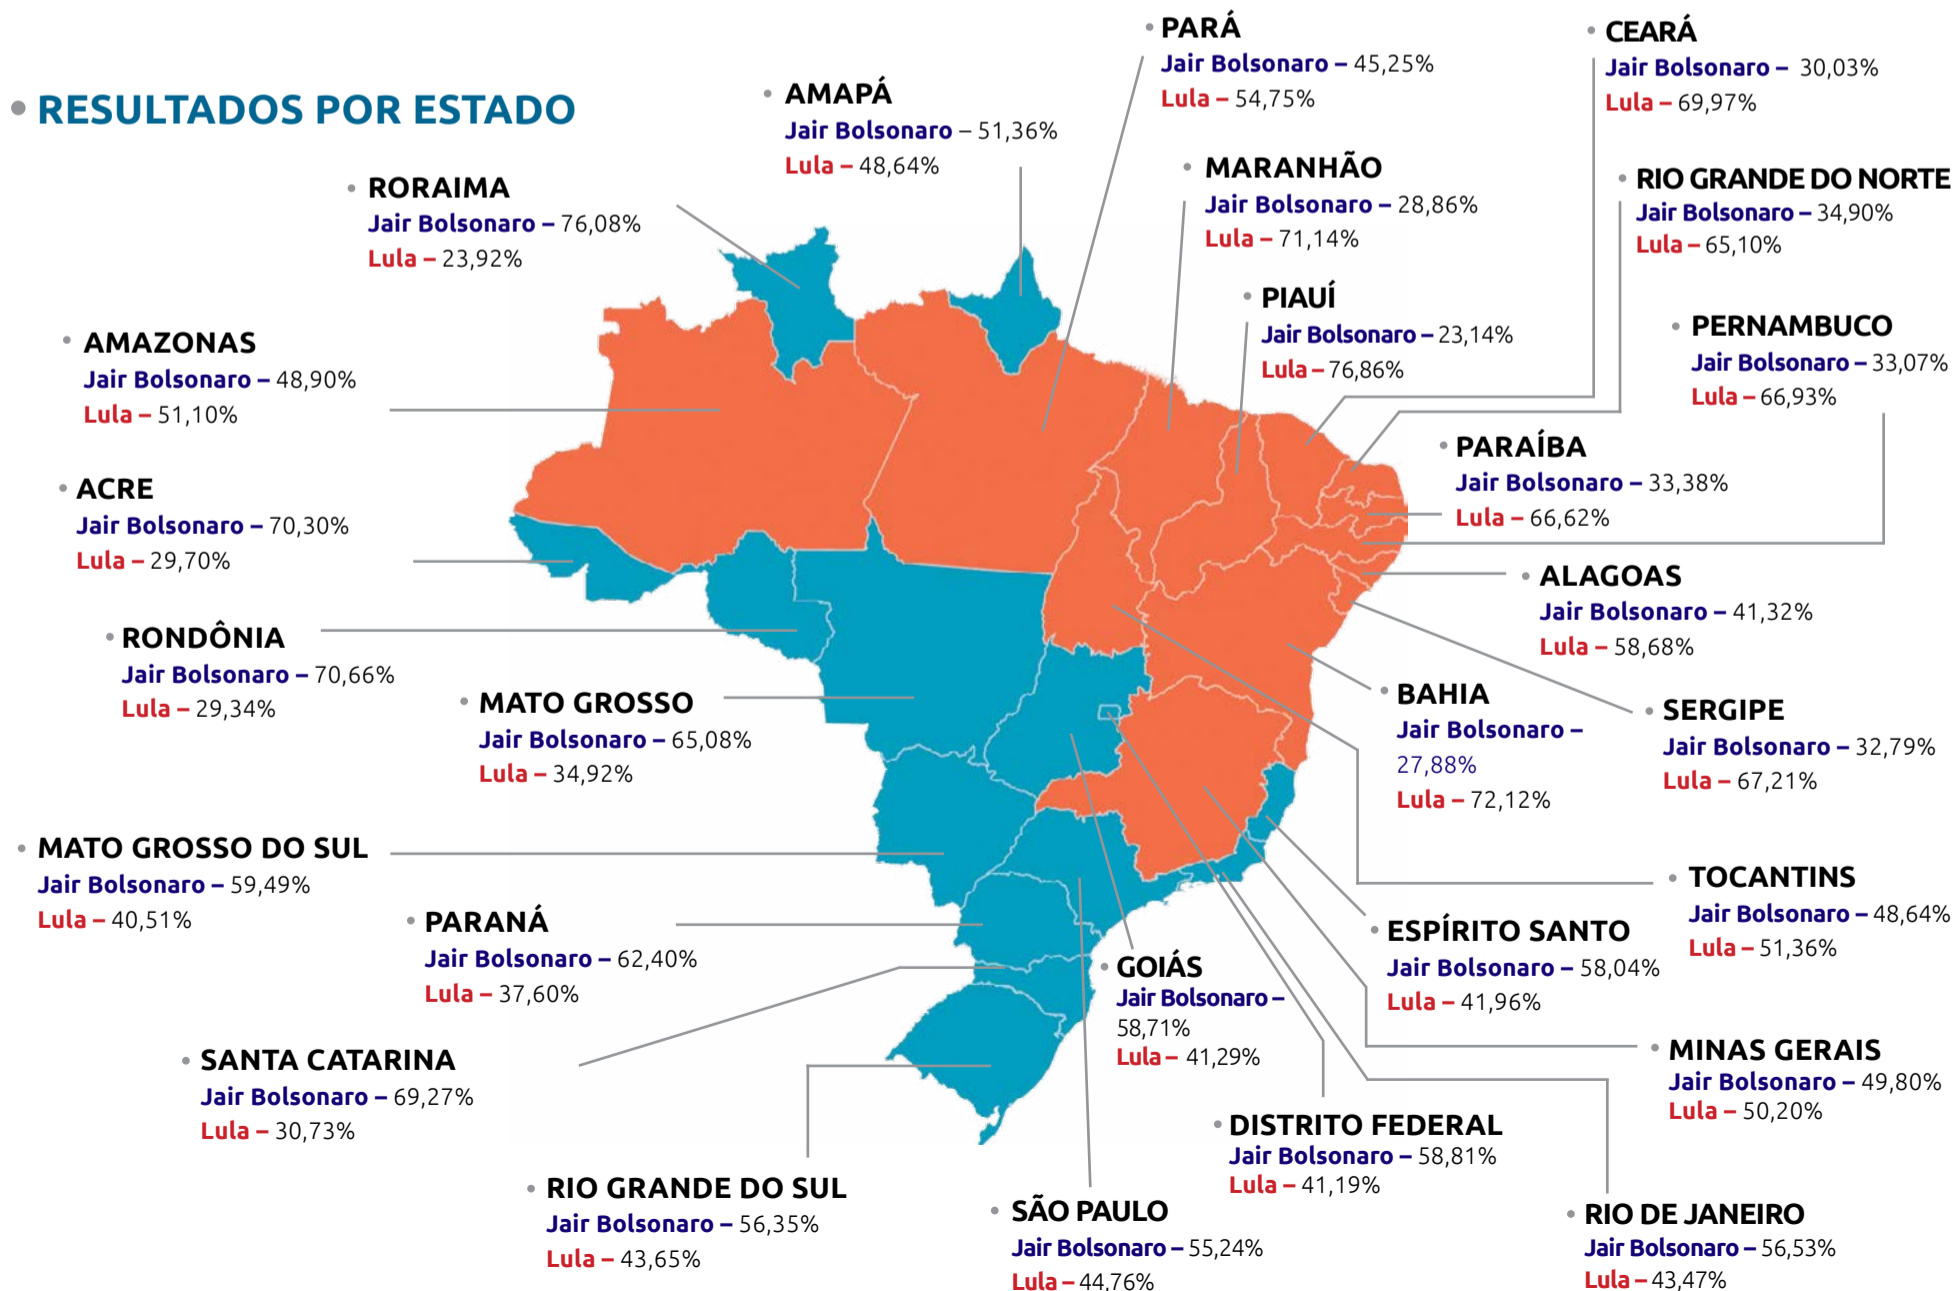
RESULTADOS POR ESTADO

AMAPÁ
Jair Bolsonaro – 51,36%
Lula – 48,64%

PARÁ
Jair Bolsonaro – 45,25%
Lula – 54,75%

CEARÁ
Jair Bolsonaro – 30,03%
Lula – 69,97%

RORAIMA
Jair Bolsonaro – 76,08%
Lula – 23,92%

MARANHÃO
Jair Bolsonaro – 28,86%
Lula – 71,14%

RIO GRANDE DO NORTE
Jair Bolsonaro – 34,90%
Lula – 65,10%

PIAUÍ
Jair Bolsonaro – 23,14%
Lula – 76,86%

AMAZONAS
Jair Bolsonaro – 48,90%
Lula – 51,10%

PERNAMBUCO
Jair Bolsonaro – 33,07%
Lula – 66,93%

PARAÍBA
Jair Bolsonaro – 33,38%
Lula – 66,62%

ACRE
Jair Bolsonaro – 70,30%
Lula – 29,70%

ALAGOAS
Jair Bolsonaro – 41,32%
Lula – 58,68%

RONDÔNIA
Jair Bolsonaro – 70,66%
Lula – 29,34%

MATO GROSSO
Jair Bolsonaro – 65,08%
Lula – 34,92%

BAHIA
Jair Bolsonaro – 27,88%
Lula – 72,12%

SERGIPE
Jair Bolsonaro – 32,79%
Lula – 67,21%

MATO GROSSO DO SUL
Jair Bolsonaro – 59,49%
Lula – 40,51%

TOCANTINS
Jair Bolsonaro – 48,64%
Lula – 51,36%

PARANÁ
Jair Bolsonaro – 62,40%
Lula – 37,60%

ESPÍRITO SANTO
Jair Bolsonaro – 58,04%
Lula – 41,96%

GOIÁS
Jair Bolsonaro – 58,71%
Lula – 41,29%

SANTA CATARINA
Jair Bolsonaro – 69,27%
Lula – 30,73%

MINAS GERAIS
Jair Bolsonaro – 49,80%
Lula – 50,20%

DISTRITO FEDERAL
Jair Bolsonaro – 58,81%
Lula – 41,19%

RIO GRANDE DO SUL
Jair Bolsonaro – 56,35%
Lula – 43,65%

SÃO PAULO
Jair Bolsonaro – 55,24%
Lula – 44,76%

RIO DE JANEIRO
Jair Bolsonaro – 56,53%
Lula – 43,47%